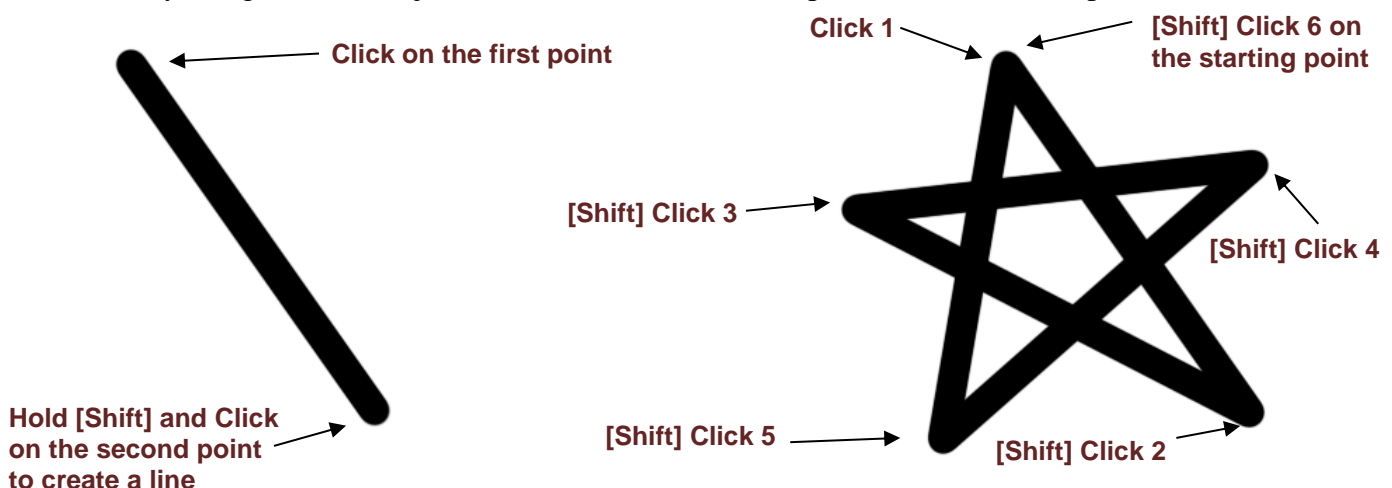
Click on the first point

Hold [Shift] and Click on the second point to create a line

Click 1

[Shift] Click 6 on the starting point

[Shift] Click 3

[Shift] Click 4

[Shift] Click 5

[Shift] Click 2